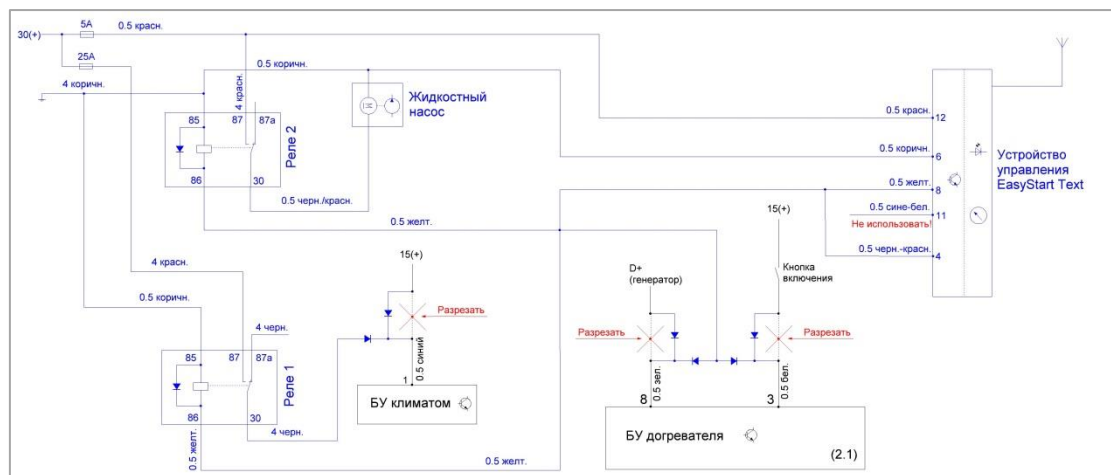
30(+)
5A
0.5 красн.
25A
0.5 коричн.
4 коричн.
4 красн.
Жидкостный насос
85
87
87a
Реле 2
86
30
0.5 черн./красн.
0.5 желт.
0.5 красн.
12
0.5 коричн.
6
Устройство управления EasyStart Text
0.5 желт.
8
15(+)
0.5 сине-бел.
Не использовать!
11
0.5 черн.-красн.
4
4 красн.
15(+)
D+ (генератор)
Кнопка включения
0.5 коричн.
Разрезать
4 черн.
85
87
87a
Реле 1
86
30
1
0.5 синий
БУ климатом
Разрезать
Разрезать
8
0.5 зел.
3
0.5 бел.
4 черн.
0.5 желт.
0.5 желт.
БУ догревателя
(2.1)